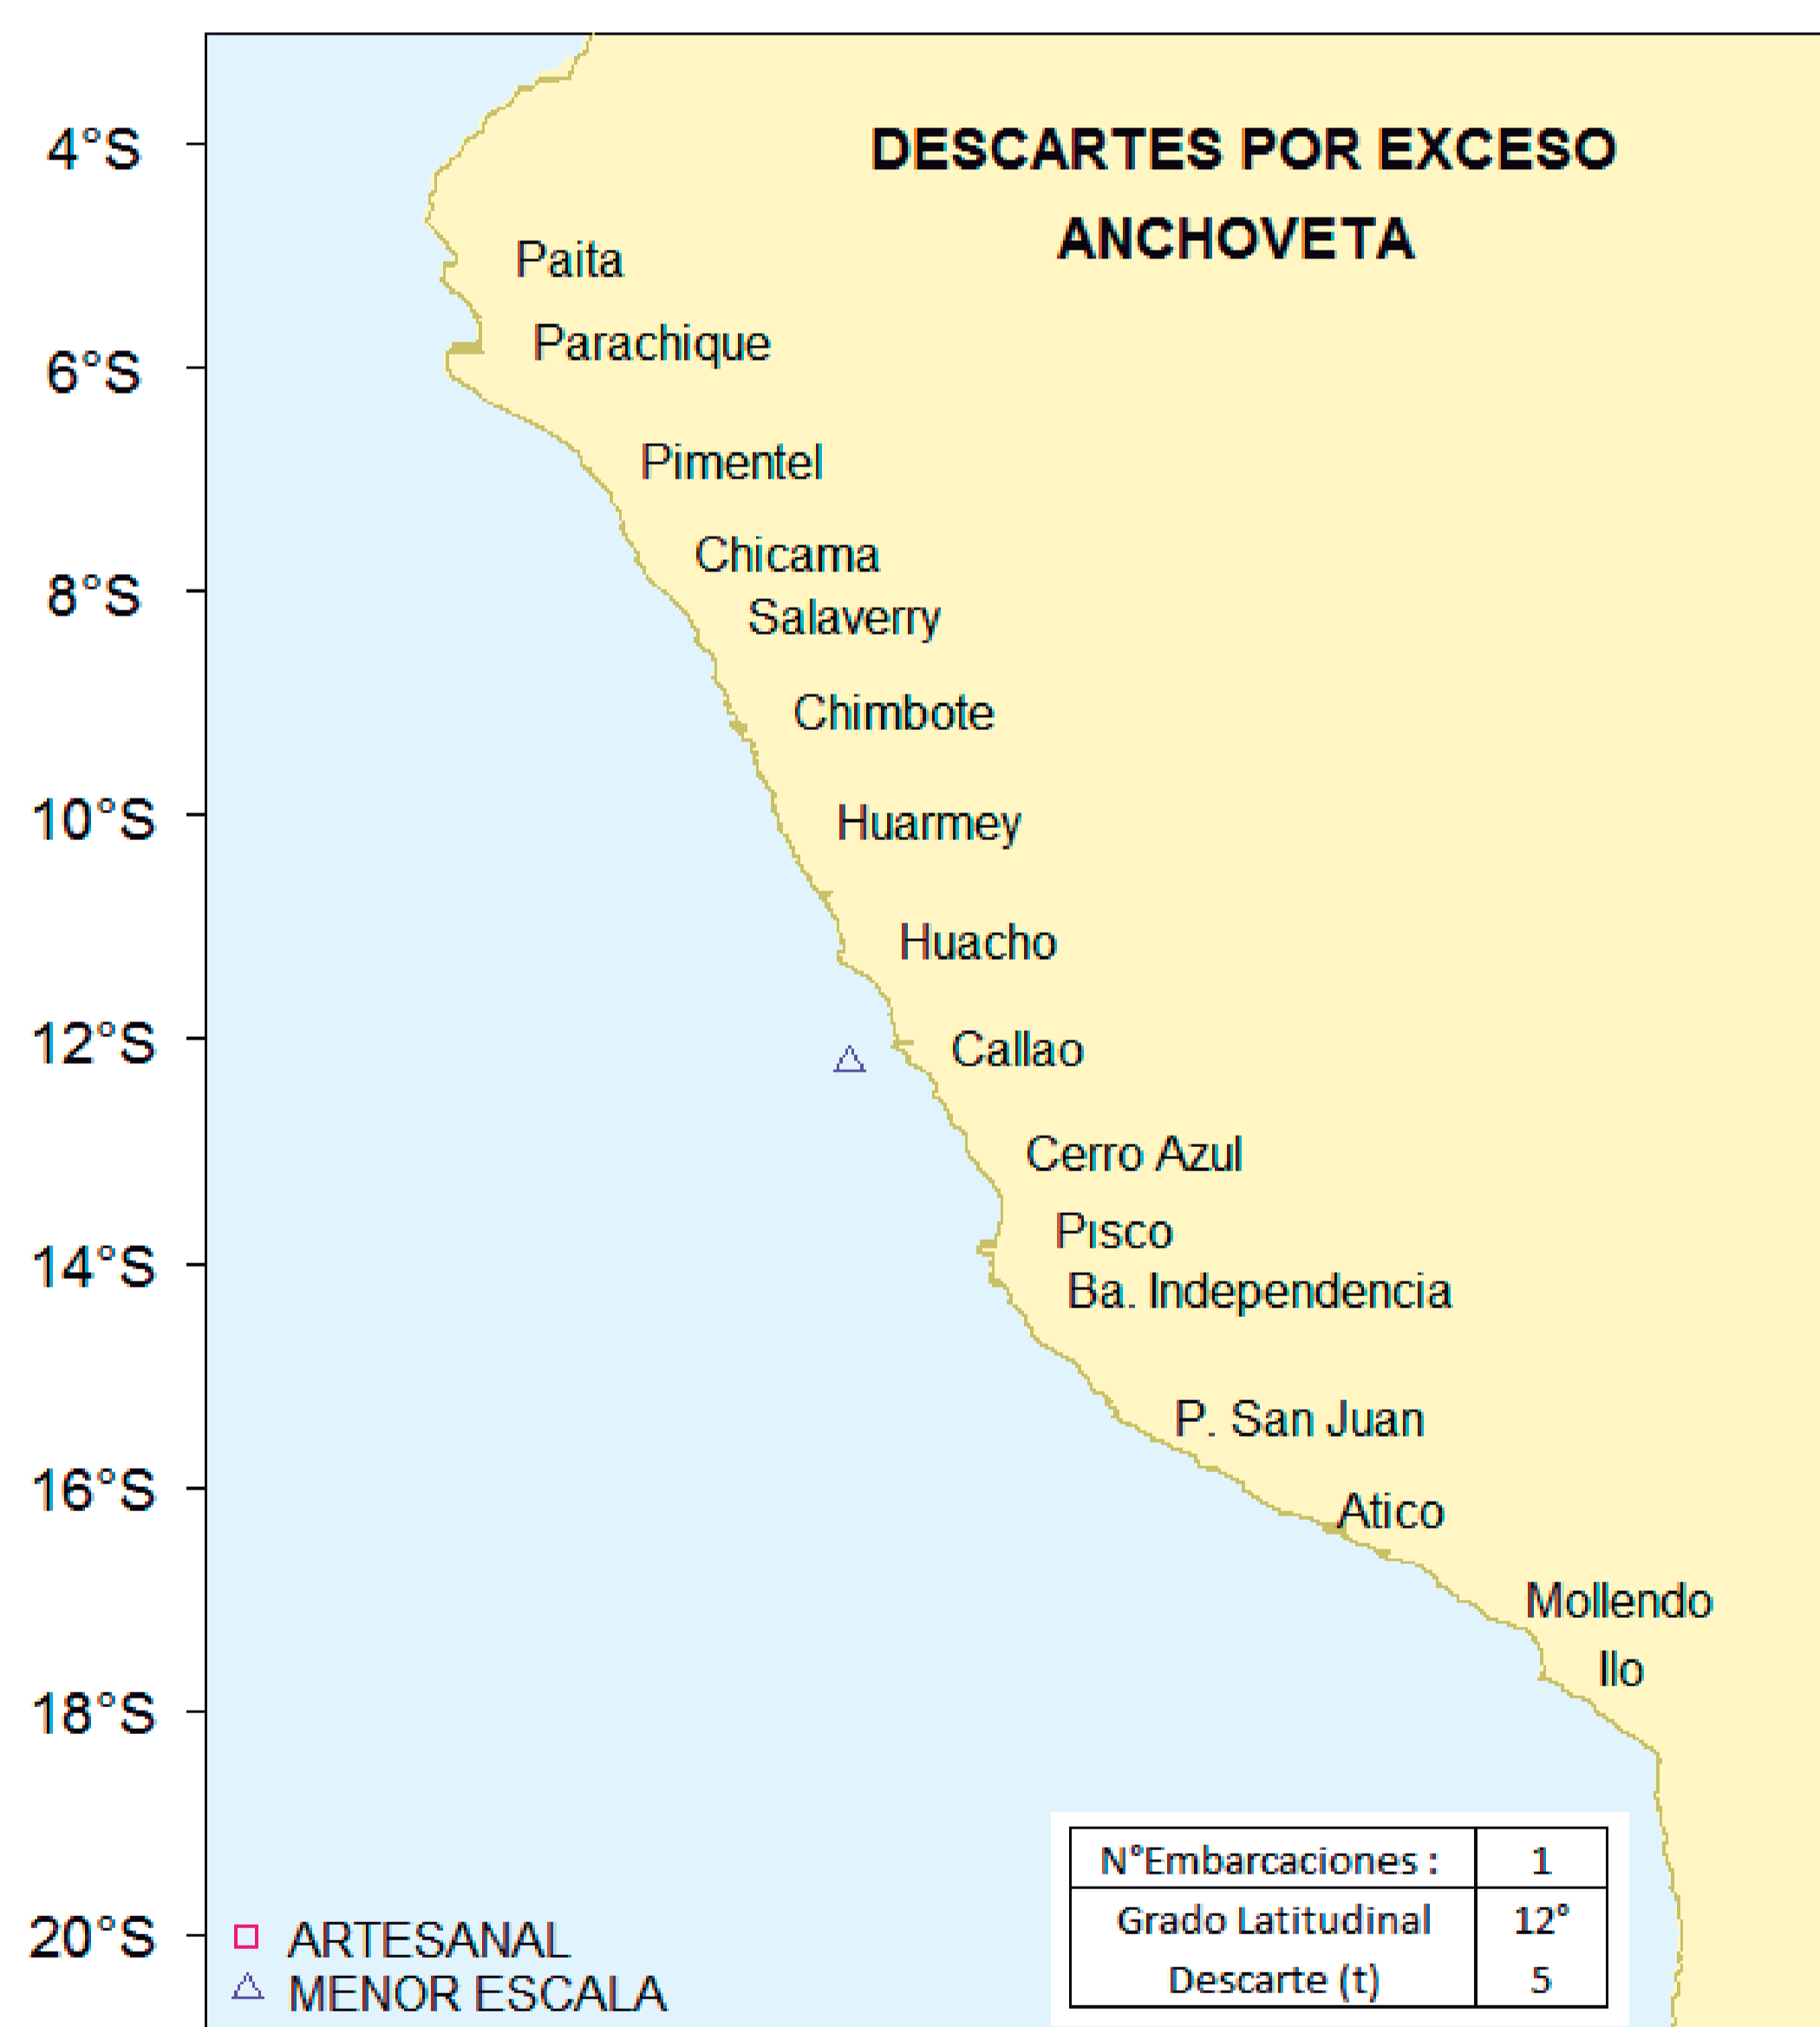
DESCARTES POR EXCESO
ANCHOVETA

4°S
6°S
8°S
10°S
12°S
14°S
16°S
18°S
20°S

Paita
Parachique
Pimentel
Chicama
Salaverry
Chimbote
Huarmey
Huacho
Callao
Cerro Azul
Pisco
Ba. Independencia
P. San Juan
Atico
Mollendo
Ilo

| N°Embarcaciones : | 1 |
|---|---|
| Grado Latitudinal | 12° |
| Descarte (t) | 5 |

ARTESANAL
MENOR ESCALA